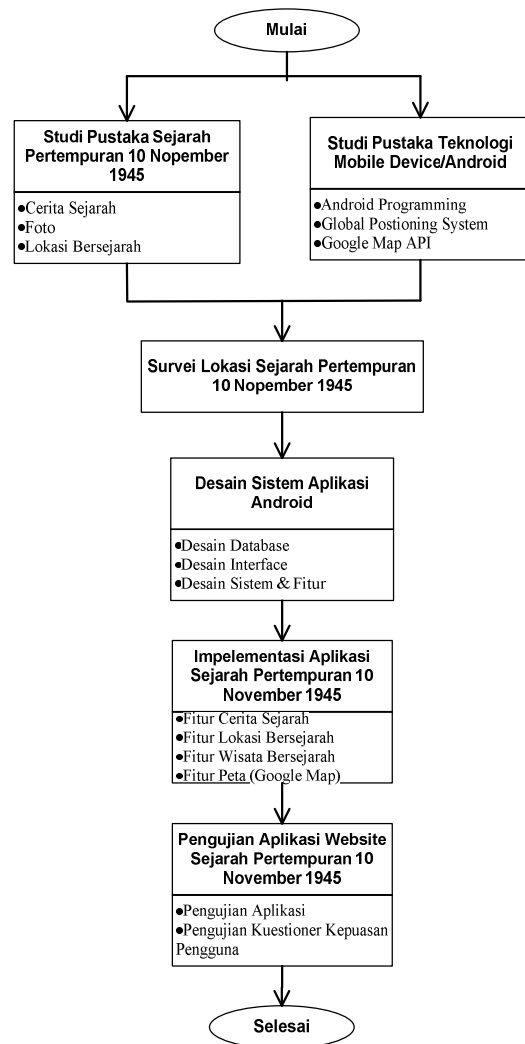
Mulai

Studi Pustaka Sejarah Pertempuran 10 Nopember 1945

•Cerita Sejarah
•Foto
•Lokasi Bersejarah

Studi Pustaka Teknologi Mobile Device/Android

•Android Programming
•Global Postioning System
•Google Map API

Survei Lokasi Sejarah Pertempuran 10 Nopember 1945

Desain Sistem Aplikasi Android

•Desain Database
•Desain Interface
•Desain Sistem & Fitur

Impelementasi Aplikasi Sejarah Pertempuran 10 November 1945

•Fitur Cerita Sejarah
•Fitur Lokasi Bersejarah
•Fitur Wisata Bersejarah
•Fitur Peta (Google Map)

Pengujian Aplikasi Website Sejarah Pertempuran 10 November 1945

•Pengujian Aplikasi
•Pengujian Kuestioner Kepuasan Pengguna

Selesai